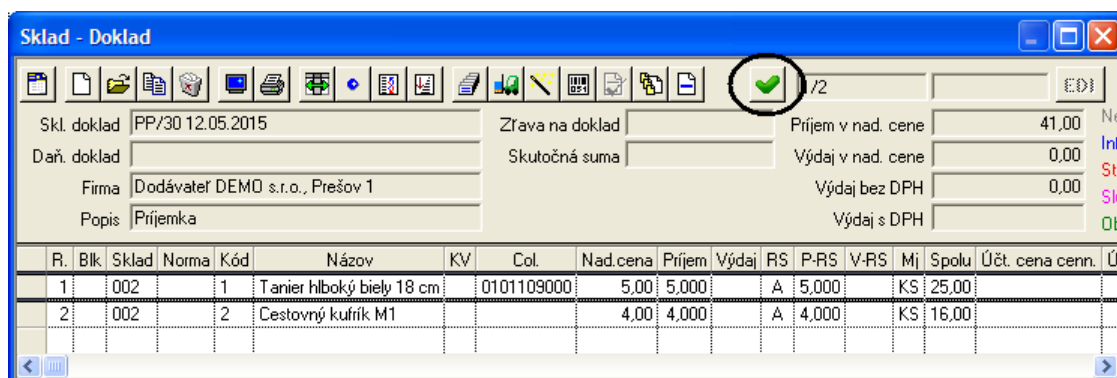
Sklad - Doklad

1/2

EDI

Skl. doklad PP/30 12.05.2015

Daň. doklad

Firma Dodávateľ DEMO s.r.o., Prešov 1

Popis Príjemka

Zľava na doklad

Skutočná suma

Príjem v nad. cene 41,00

Výdaj v nad. cene 0,00

Výdaj bez DPH 0,00

Výdaj s DPH

Ne

Inl

St

Sl

Ob

| R. | Blk | Sklad | Norma | Kód | Názov | KV | Col. | Nad.cena | Príjem | Výdaj | RS | P-RS | V-RS | Mj | Spolu | Účt. cena cenn. | Ú |
|---|---|---|---|---|---|---|---|---|---|---|---|---|---|---|---|---|---|
| 1 | | 002 | | 1 | Tanier hlboký biely 18 cm | | 0101109000 | 5,00 | 5,000 | | A | 5,000 | | KS | 25,00 | | |
| 2 | | 002 | | 2 | Cestovný kufrík M1 | | | 4,00 | 4,000 | | A | 4,000 | | KS | 16,00 | | |